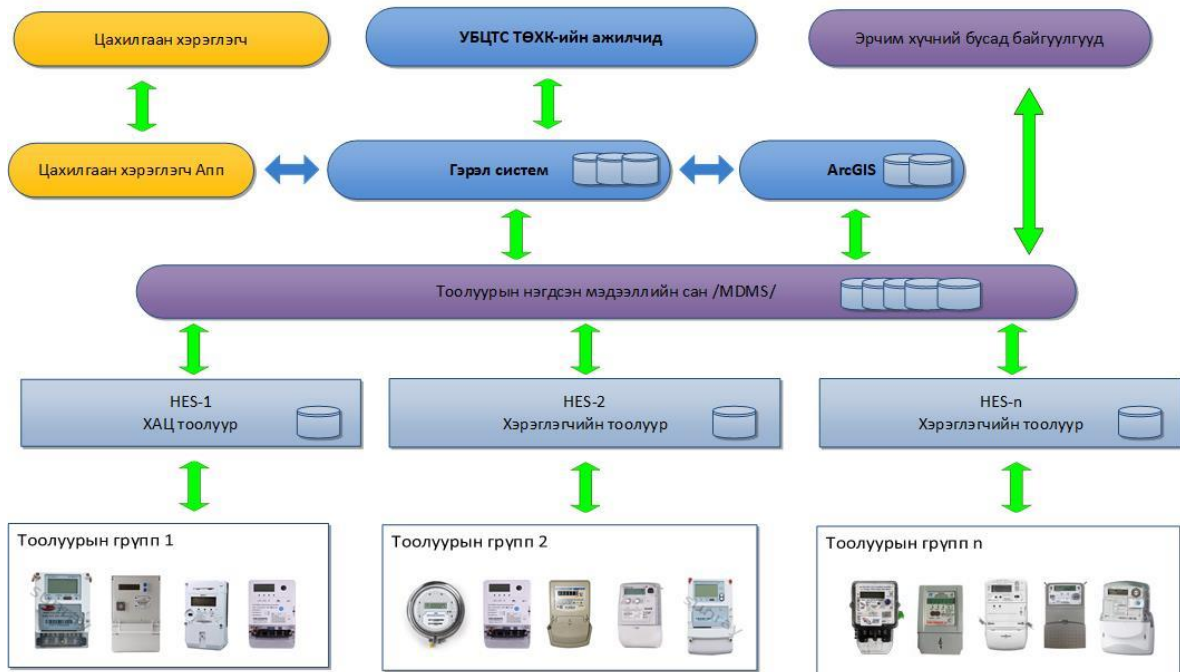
Цахилгаан хэрэглэгч

УБЦТС ТӨХК-ийн ажилчид

Эрчим хүчний бусад байгууллгууд

Цахилгаан хэрэглэгч Апп

Гэрэл систем

ArcGIS

Тоолуурын нэгдсэн мэдээллийн сан /MDMS/

HES-1
ХАЦ тоолуур

HES-2
Хэрэглэгчийн тоолуур

HES-n
Хэрэглэгчийн тоолуур

Тоолуурын групп 1

Тоолуурын групп 2

Тоолуурын групп n